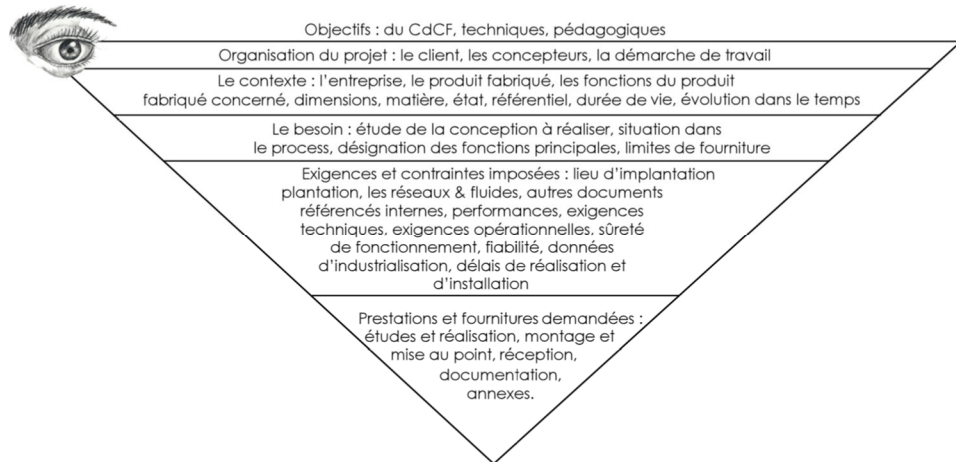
Objectifs : du CdCF, techniques, pédagogiques

Organisation du projet : le client, les concepteurs, la démarche de travail

Le contexte : l'entreprise, le produit fabriqué, les fonctions du produit fabriqué concerné, dimensions, matière, état, référentiel, durée de vie, évolution dans le temps

Le besoin : étude de la conception à réaliser, situation dans le process, désignation des fonctions principales, limites de fourniture

Exigences et contraintes imposées : lieu d'implantation plantation, les réseaux & fluides, autres documents référencés internes, performances, exigences techniques, exigences opérationnelles, sûreté de fonctionnement, fiabilité, données d'industrialisation, délais de réalisation et d'installation

Prestations et fournitures demandées : études et réalisation, montage et mise au point, réception, documentation, annexes.